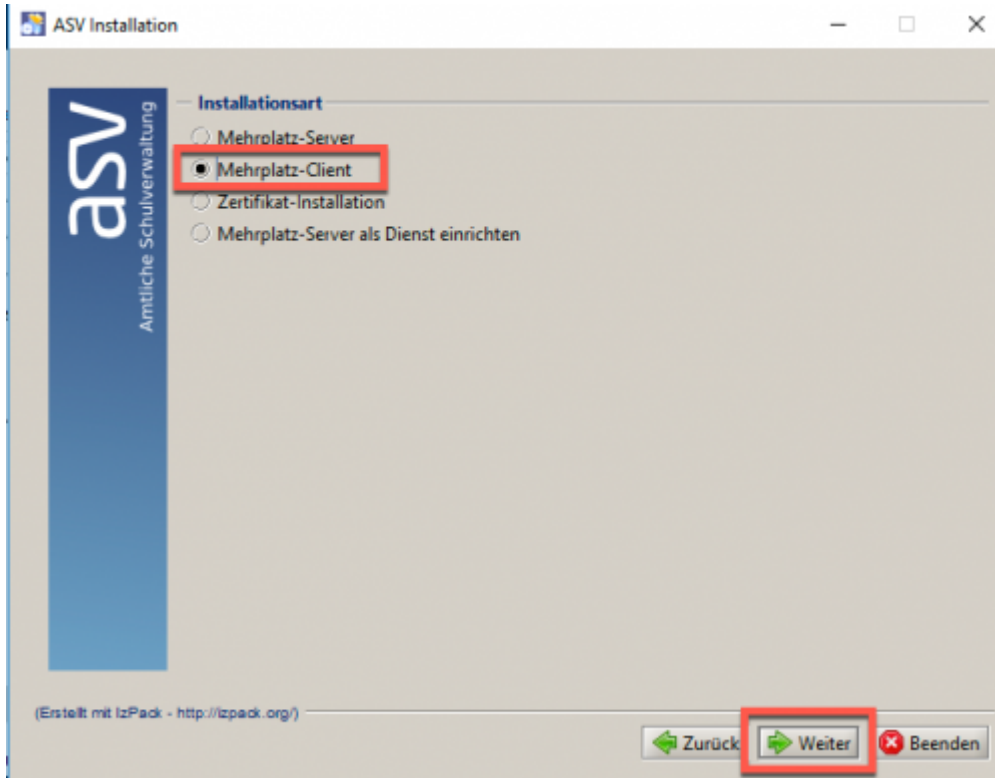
ASV Installation

asv
Amtliche Schulverwaltung

Installationsart

Mehrplatz-Server

Mehrplatz-Client

Zertifikat-Installation

Mehrplatz-Server als Dienst einrichten

(Erstellt mit IzPack - http://izpack.org/)

Zurück

Weiter

Beenden